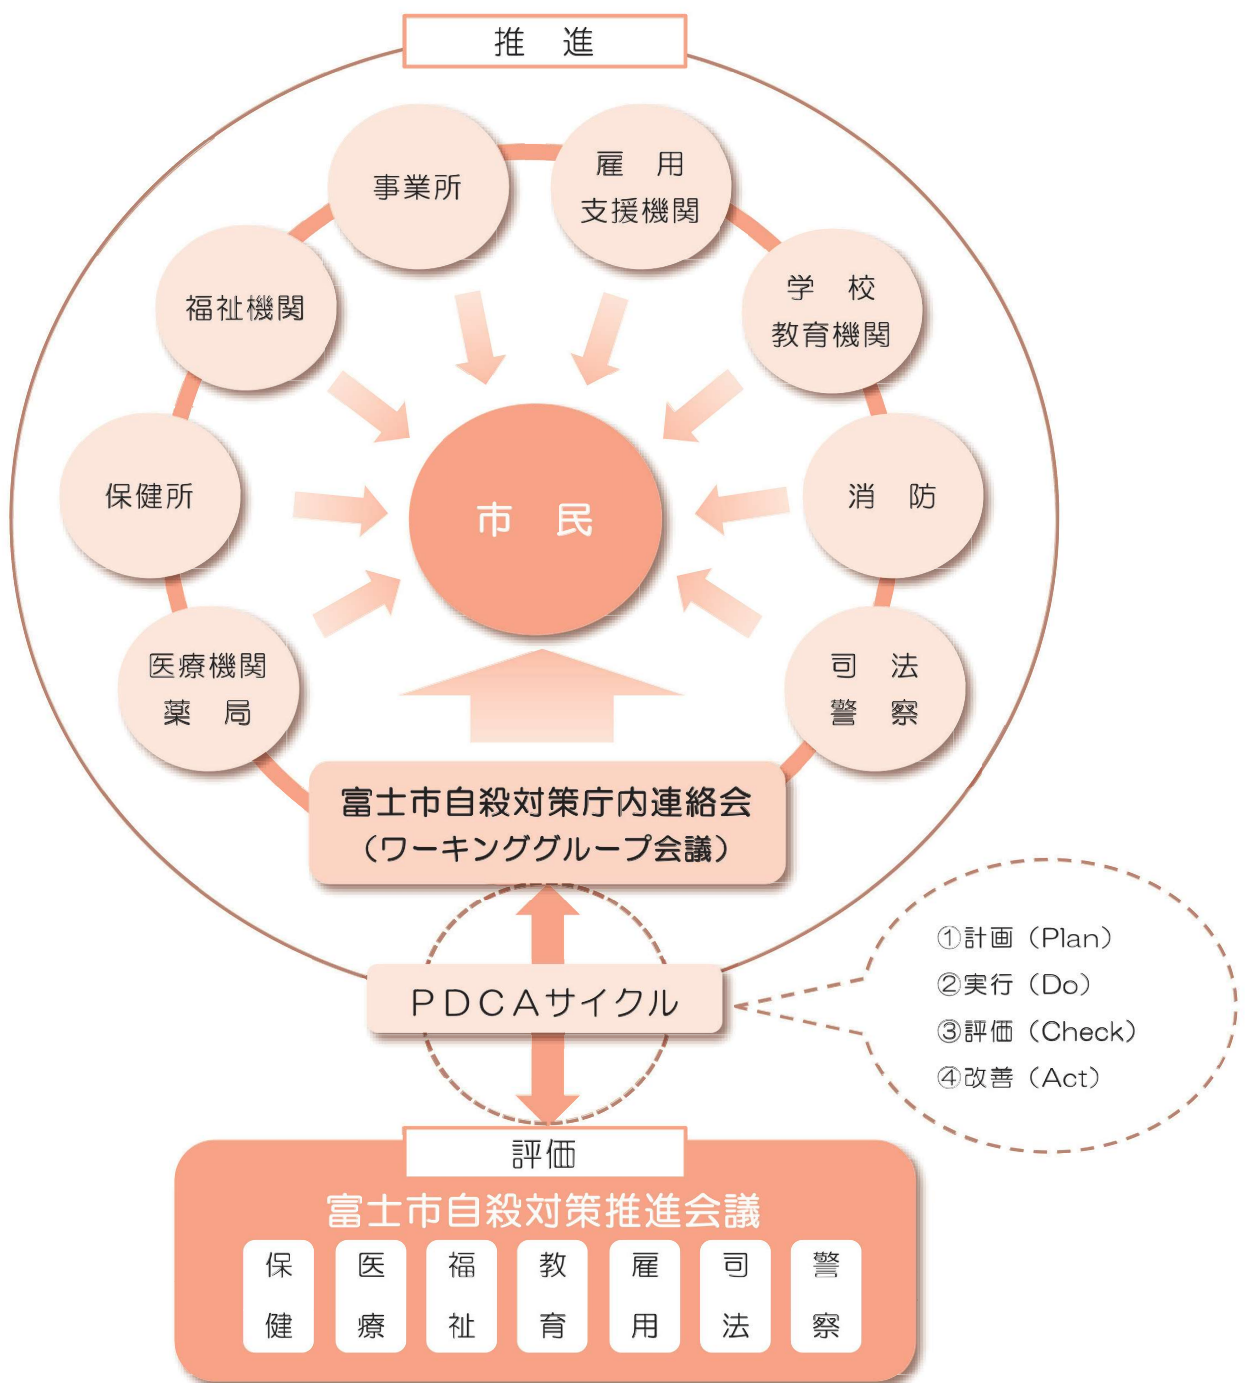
推　進

事業所

雇　用
支援機関

福祉機関

学　校
教育機関

保健所

市　民

消　防

医療機関
薬　局

司　法
警　察

富士市自殺対策庁内連絡会
（ワーキンググループ会議）

PDCAサイクル

①計画（Plan）
②実行（Do）
③評価（Check）
④改善（Act）

評価

富士市自殺対策推進会議

| 保健 | 医療 | 福祉 | 教育 | 雇用 | 司法 | 警察 |